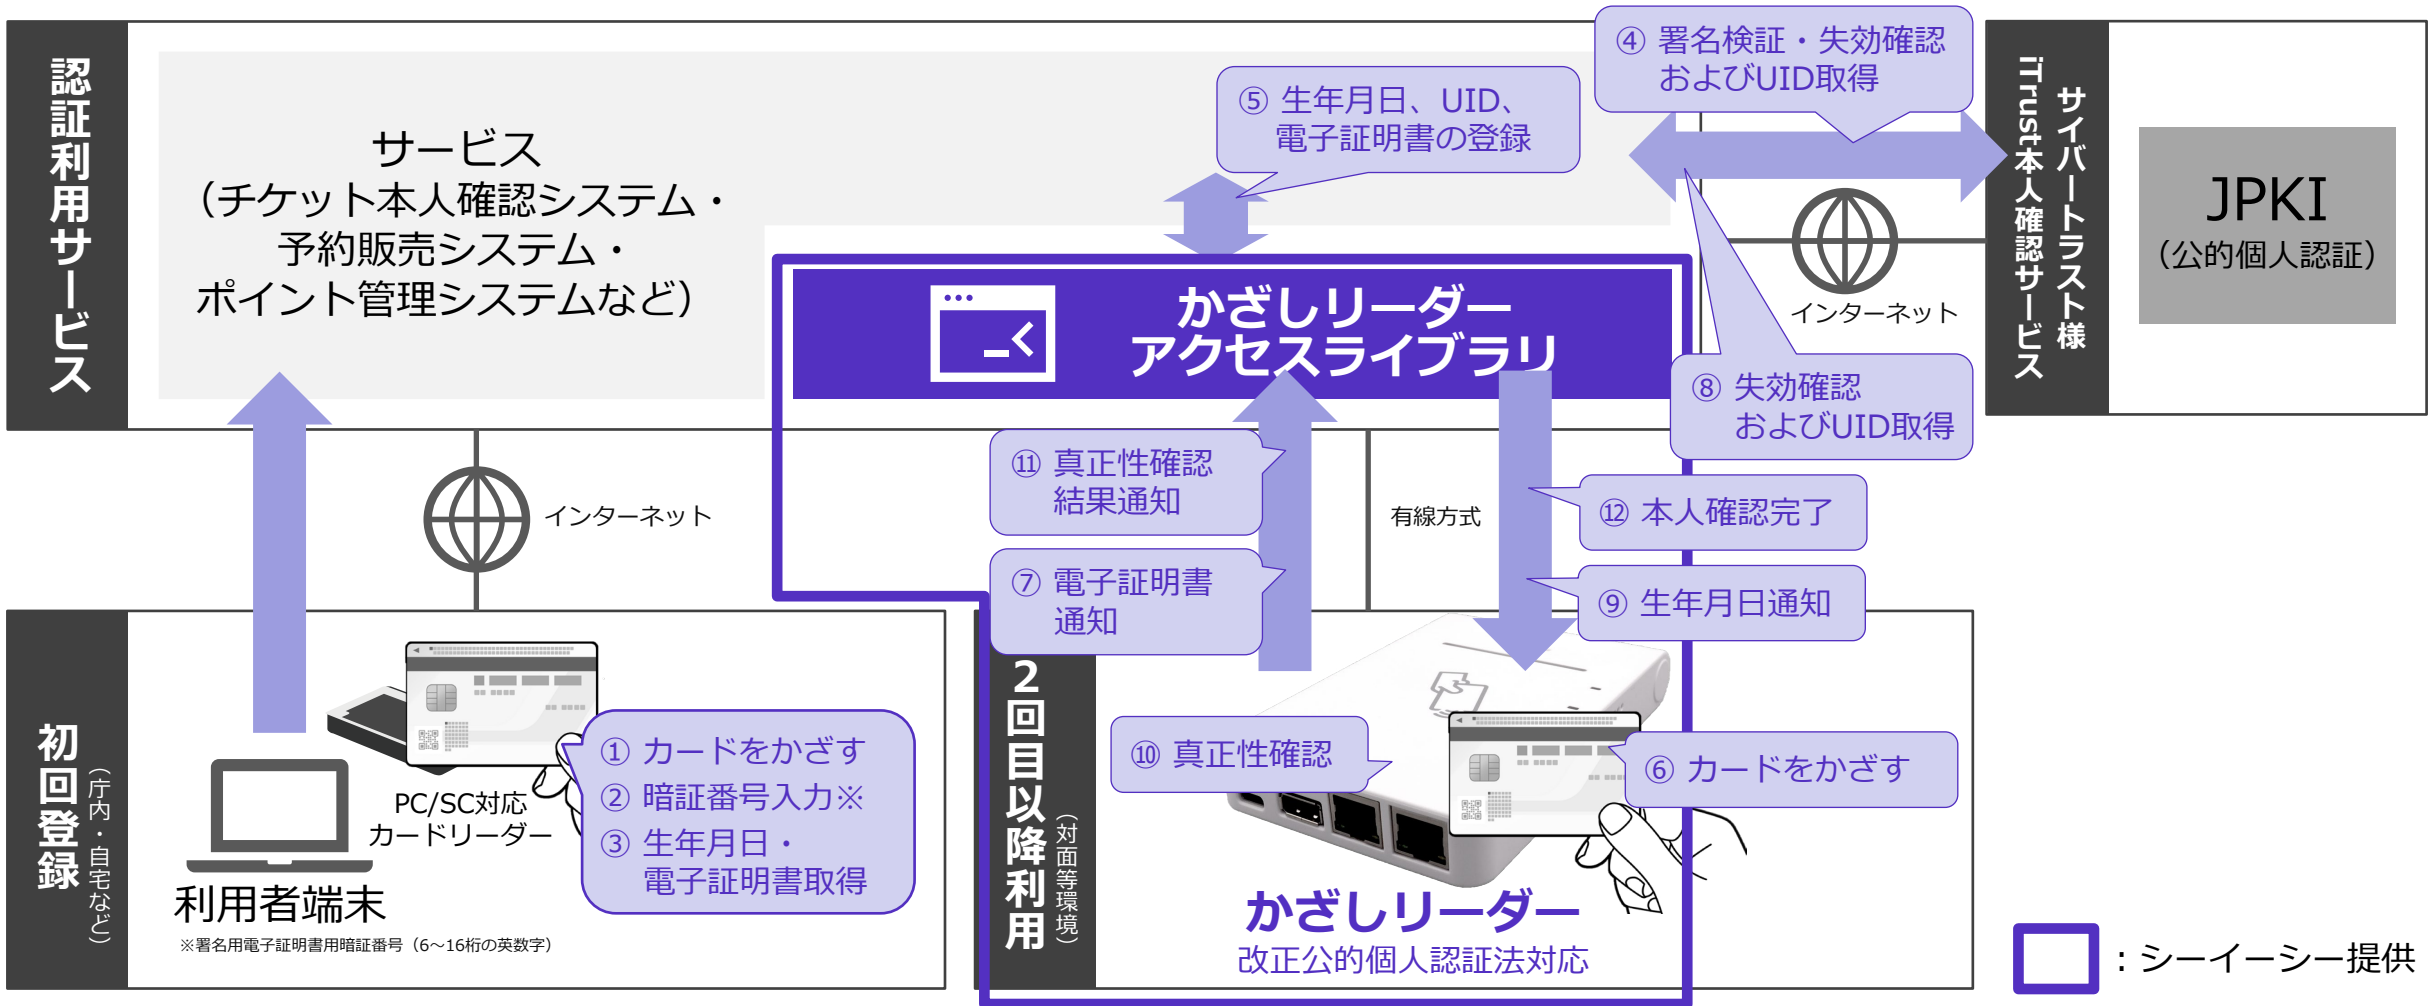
認証利用サービス

サービス
（チケット本人確認システム・
予約販売システム・
ポイント管理システムなど）

⑤ 生年月日、UID、
電子証明書の登録

④ 署名検証・失効確認
およびUID取得

iTrust本人確認サービス
サイバートラスト様

JPKI
（公的個人認証）

インターネット

かざしリーダー
アクセスライブラリ

⑧ 失効確認
およびUID取得

⑪ 真正性確認
結果通知

インターネット

有線方式

⑫ 本人確認完了

⑦ 電子証明書
通知

⑨ 生年月日通知

初回登録
（庁内・自宅など）

PC/SC対応
カードリーダー

① カードをかざす
② 暗証番号入力※
③ 生年月日・
電子証明書取得

利用者端末
※署名用電子証明書用暗証番号（6～16桁の英数字）

2回目以降利用
（対面等環境）

⑩ 真正性確認

⑥ カードをかざす

かざしリーダー
改正公的個人認証法対応

：シーイーシー提供